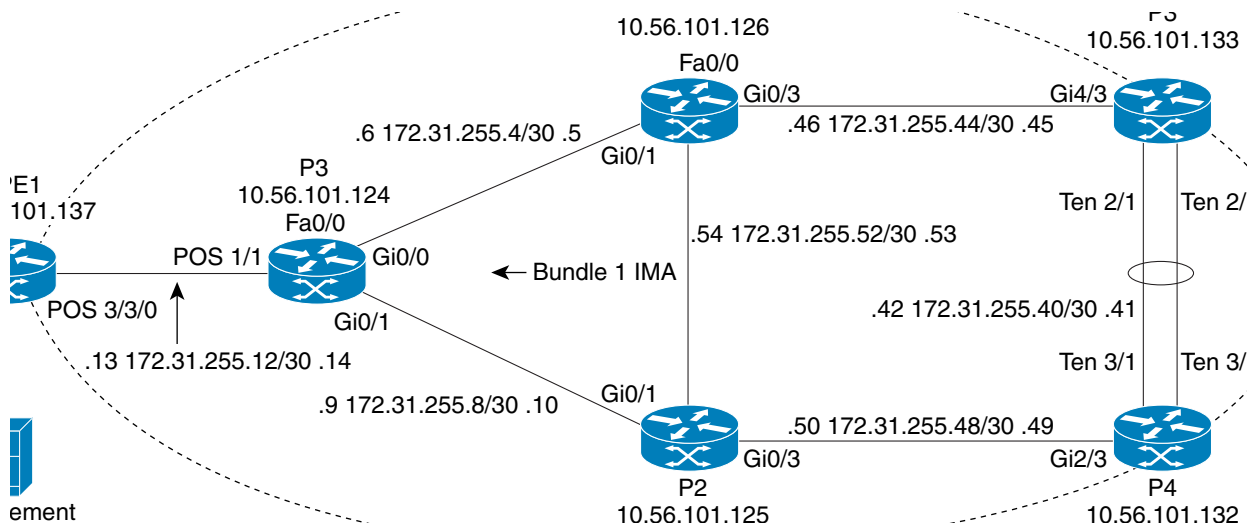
10.56.101.126
P5
10.56.101.133
Fa0/0
Gi0/3
Gi4/3
.6 172.31.255.4/30 .5
.46 172.31.255.44/30 .45
Gi0/1
P3
10.56.101.124
PE1
101.137
Fa0/0
Ten 2/1
Ten 2/
.54 172.31.255.52/30 .53
POS 1/1
Gi0/0
Bundle 1 IMA
POS 3/3/0
Gi0/1
.42 172.31.255.40/30 .41
.13 172.31.255.12/30 .14
Ten 3/1
Ten 3/
.9 172.31.255.8/30 .10
Gi0/1
.50 172.31.255.48/30 .49
Gi0/3
Gi2/3
P2
P4
ement
10.56.101.125
10.56.101.132